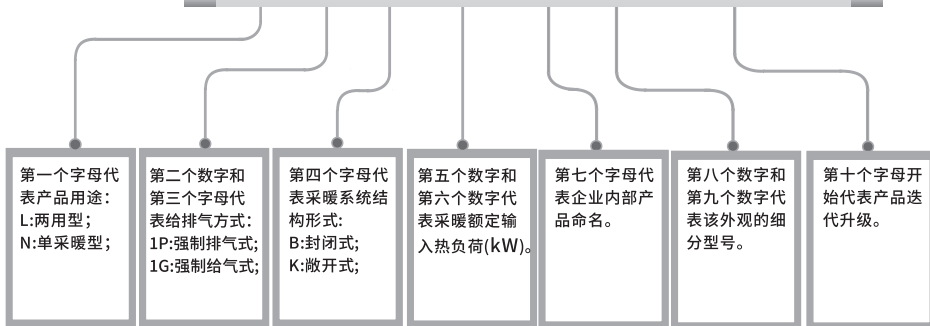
第一个字母代表产品用途：
L:两用型；
N:单采暖型；

第二个数字和第三个字母代表给排气方式：
1P:强制排气式;
1G:强制给气式;

第四个字母代表采暖系统结构形式：
B:封闭式;
K:敞开式;

第五个数字和第六个数字代表采暖额定输入热负荷(kW)。

第七个字母代表企业内部产品命名。

第八个数字和第九个数字代表该外观的细分型号。

第十个字母开始代表产品迭代升级。